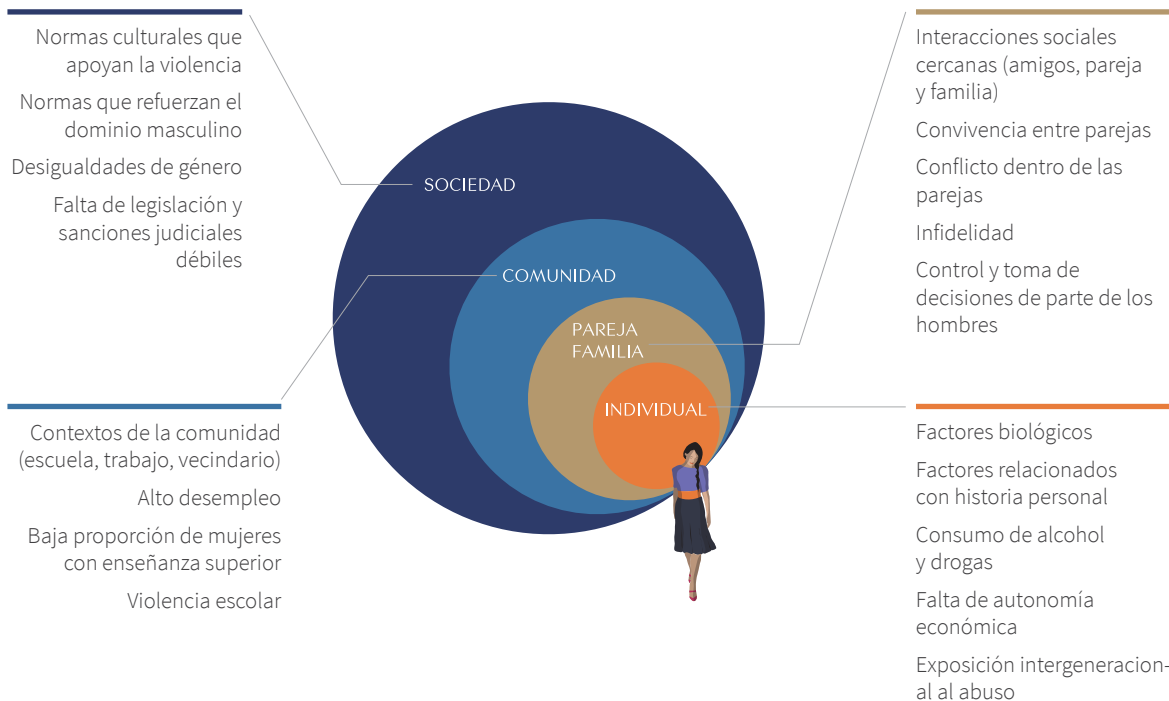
Normas culturales que apoyan la violencia

Normas que refuerzan el dominio masculino

Desigualdades de género

Falta de legislación y sanciones judiciales débiles

SOCIEDAD

COMUNIDAD

PAREJA
FAMILIA

INDIVIDUAL

Interacciones sociales cercanas (amigos, pareja y familia)

Convivencia entre parejas

Conflicto dentro de las parejas

Infidelidad

Control y toma de decisiones de parte de los hombres

Contextos de la comunidad (escuela, trabajo, vecindario)

Alto desempleo

Baja proporción de mujeres con enseñanza superior

Violencia escolar

Factores biológicos

Factores relacionados con historia personal

Consumo de alcohol y drogas

Falta de autonomía económica

Exposición intergeneracional al abuso